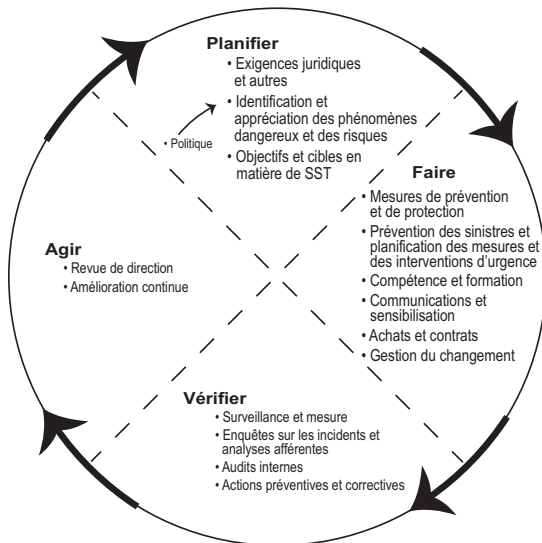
Planifier
• Exigences juridiques et autres
• Identification et appréciation des phénomènes dangereux et des risques
• Objectifs et cibles en matière de SST

• Politique

Faire
• Mesures de prévention et de protection
• Prévention des sinistres et planification des mesures et des interventions d'urgence
• Compétence et formation
• Communications et sensibilisation
• Achats et contrats
• Gestion du changement

Agir
• Revue de direction
• Amélioration continue

Vérifier
• Surveillance et mesure
• Enquêtes sur les incidents et analyses afférentes
• Audits internes
• Actions préventives et correctives